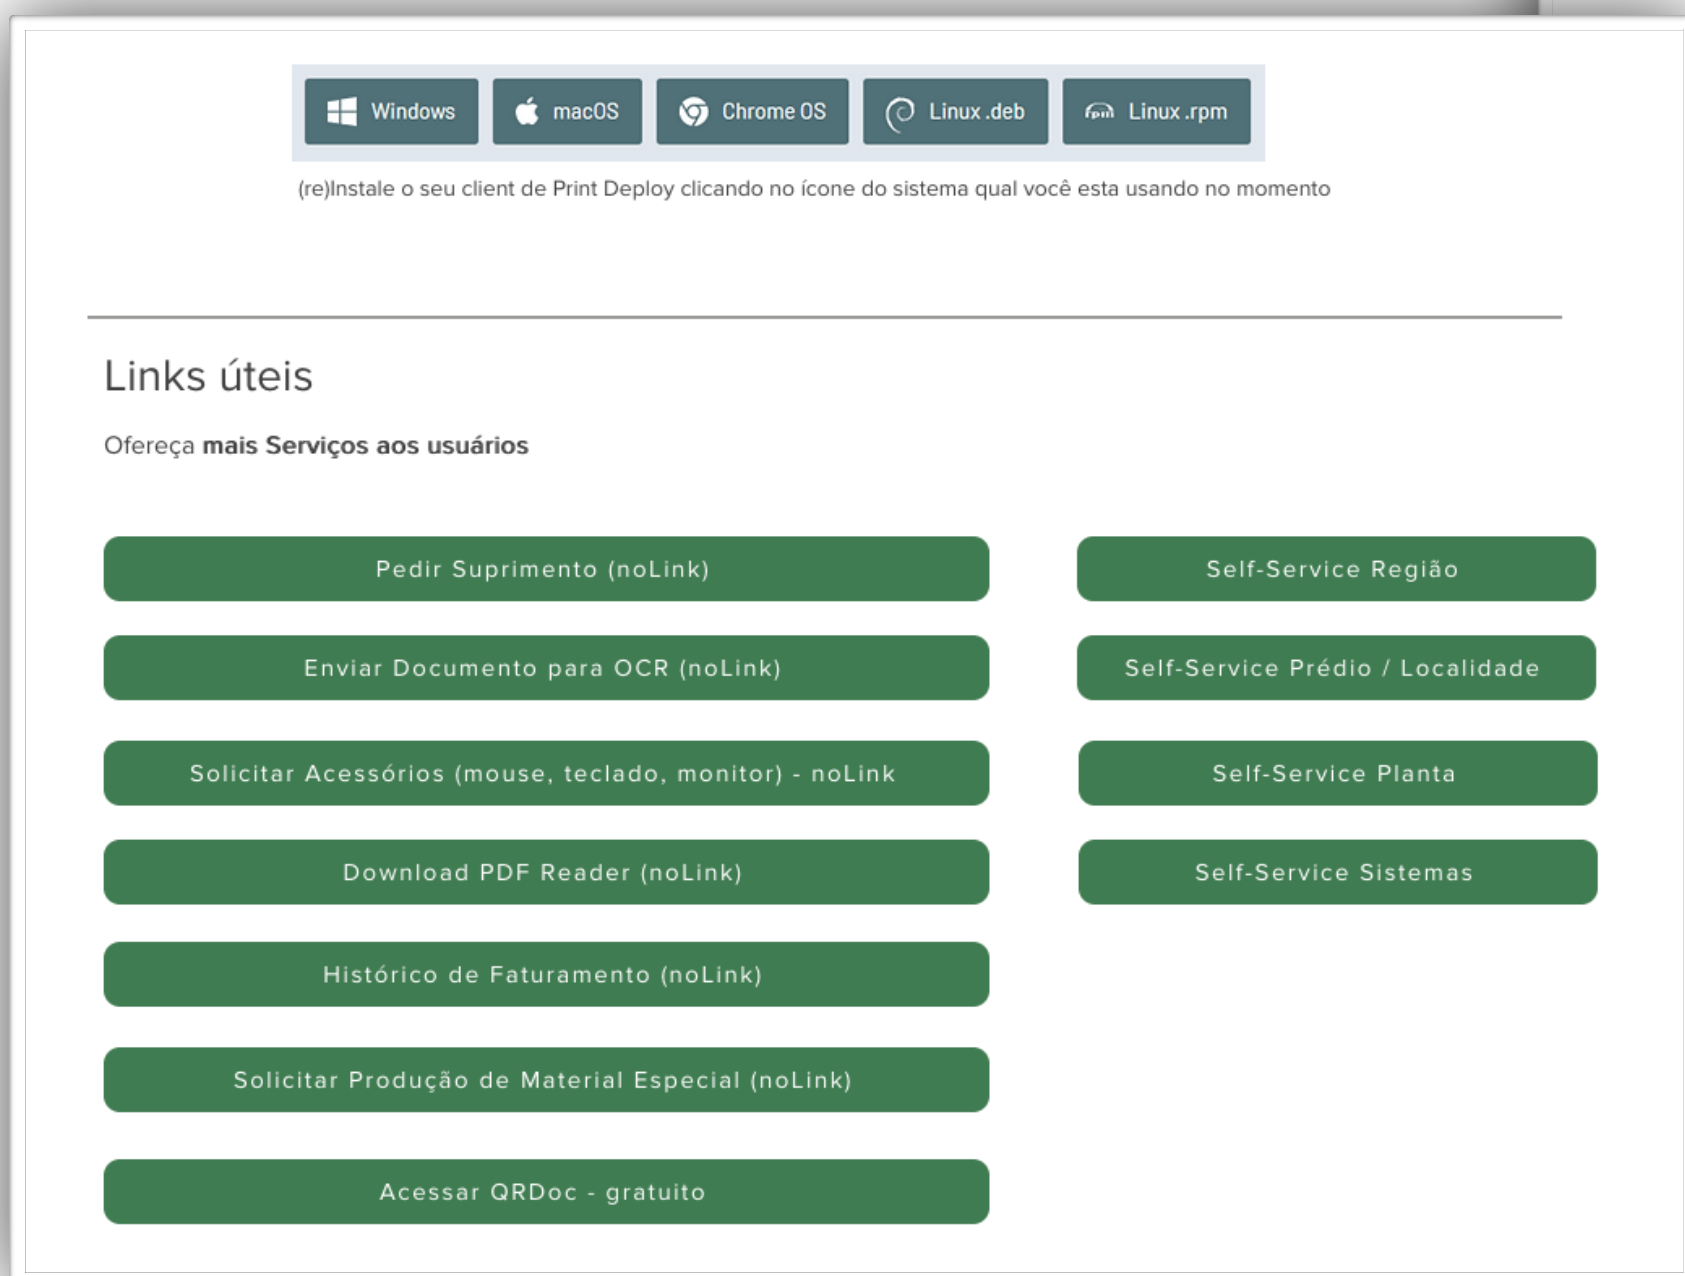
Windows macOS Chrome OS Linux .deb Linux .rpm

(re)Instale o seu client de Print Deploy clicando no ícone do sistema qual você esta usando no momento

Links úteis

Ofereça **mais Serviços aos usuários**

Pedir Suprimento (noLink)

Enviar Documento para OCR (noLink)

Solicitar Acessórios (mouse, teclado, monitor) - noLink

Download PDF Reader (noLink)

Histórico de Faturamento (noLink)

Solicitar Produção de Material Especial (noLink)

Acessar QRDoc - gratuito

Self-Service Região

Self-Service Prédio / Localidade

Self-Service Planta

Self-Service Sistemas